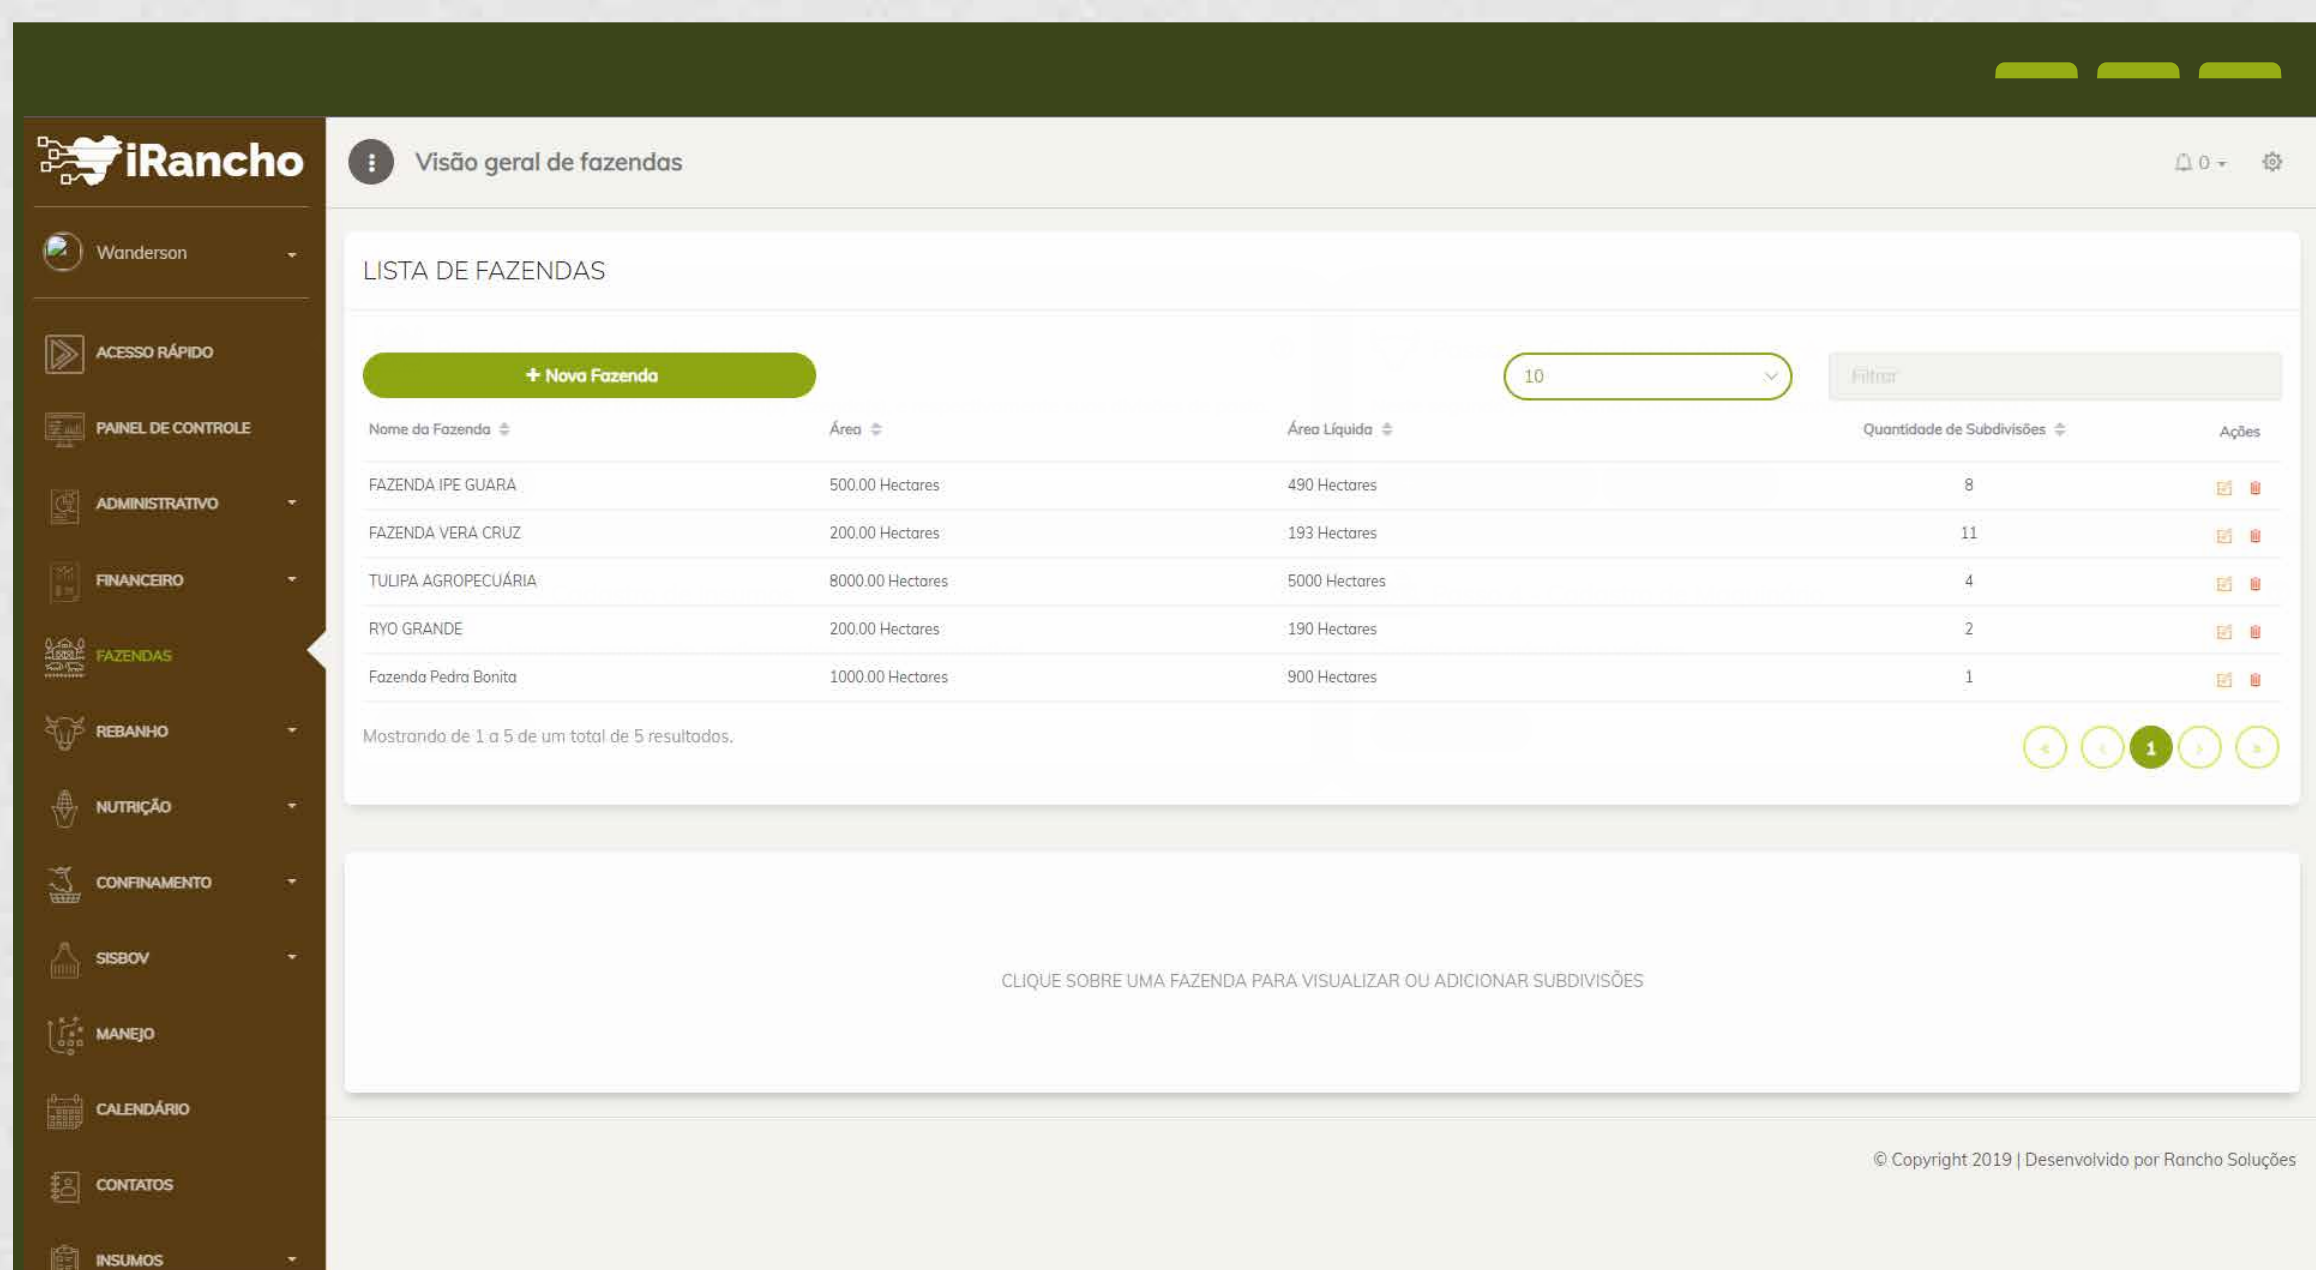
iRancho

Wanderson

ACESSO RÁPIDO
PAINEL DE CONTROLE
ADMINISTRATIVO
FINANCEIRO
FAZENDAS
REBANHO
NUTRIÇÃO
CONFINAMENTO
SISBOV
MANEJO
CALENDÁRIO
CONTATOS
INSUMOS

Visão geral de fazendas

0

LISTA DE FAZENDAS

+ Nova Fazenda

10

Filtrar

| Nome da Fazenda | Área | Área Líquida | Quantidade de Subdivisões | Ações |
|---|---|---|---|---|
| FAZENDA IPE GUARA | 500.00 Hectares | 490 Hectares | 8 | |
| FAZENDA VERA CRUZ | 200.00 Hectares | 193 Hectares | 11 | |
| TULIPA AGROPECUÁRIA | 8000.00 Hectares | 5000 Hectares | 4 | |
| RYO GRANDE | 200.00 Hectares | 190 Hectares | 2 | |
| Fazenda Pedra Bonita | 1000.00 Hectares | 900 Hectares | 1 | |

Mostrando de 1 a 5 de um total de 5 resultados.

1

CLIQUE SOBRE UMA FAZENDA PARA VISUALIZAR OU ADICIONAR SUBDIVISÕES

© Copyright 2019 | Desenvolvido por Rancho Soluções